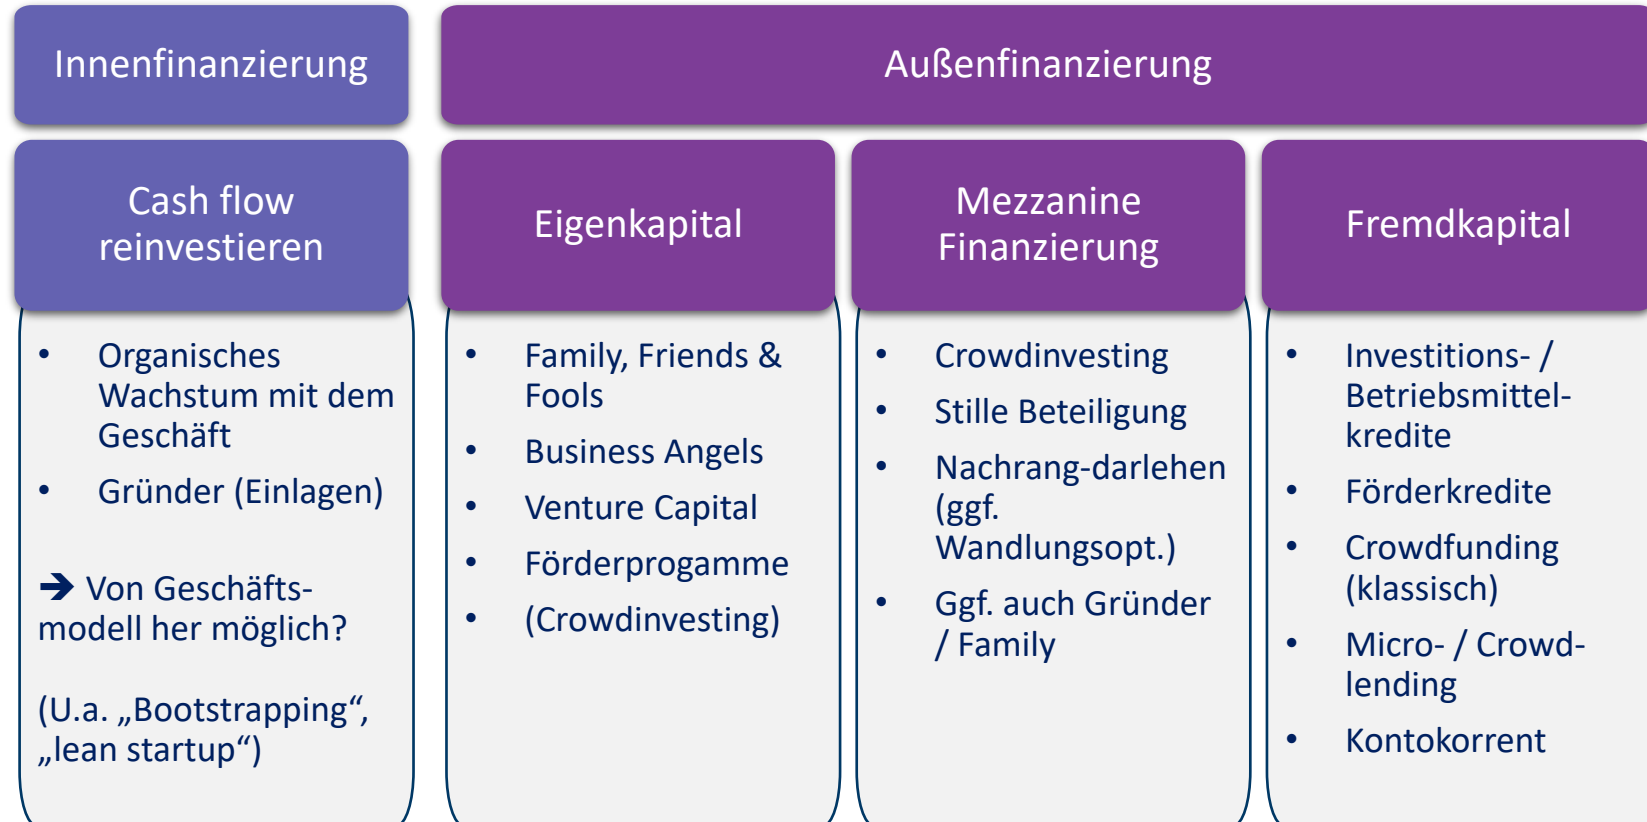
Innenfinanzierung

Außenfinanzierung

Cash flow reinvestieren

- Organisches Wachstum mit dem Geschäft
- Gründer (Einlagen)

➔ Von Geschäftsmodell her möglich?

(U.a. „Bootstrapping“, „lean startup“)

Eigenkapital

- Family, Friends & Fools
- Business Angels
- Venture Capital
- Förderprogamme
- (Crowdinvesting)

Mezzanine Finanzierung

- Crowdinvesting
- Stille Beteiligung
- Nachrang-darlehen (ggf. Wandlungsopt.)
- Ggf. auch Gründer / Family

Fremdkapital

- Investitions- / Betriebsmittelkredite
- Förderkredite
- Crowdfunding (klassisch)
- Micro- / Crowdlending
- Kontokorrent